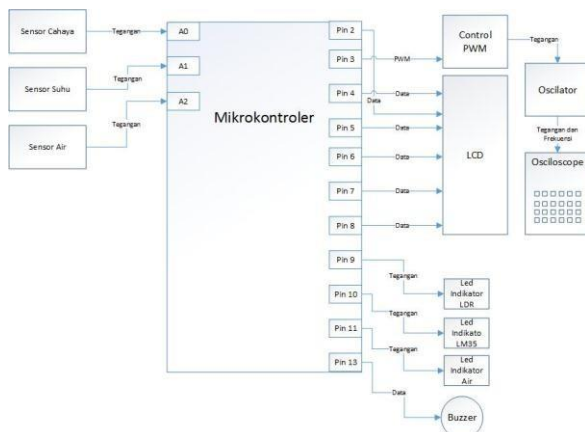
Sensor Cahaya
Tegangan
A0
Sensor Suhu
Tegangan
A1
Sensor Air
Tegangan
A2
Mikrokontroler
Pin 2
Pin 3
PWM
Pin 4
Data
Data
Pin 5
Data
Pin 6
Data
Pin 7
Data
Pin 8
Data
Pin 9
Tegangan
Pin 10
Tegangan
Pin 11
Tegangan
Pin 13
Data
Control PWM
Tegangan
Oscilator
Tegangan dan Frekuensi
LCD
Osciloscope
Led Indikator LDR
Led Indikato LM35
Led Indikator Air
Buzzer